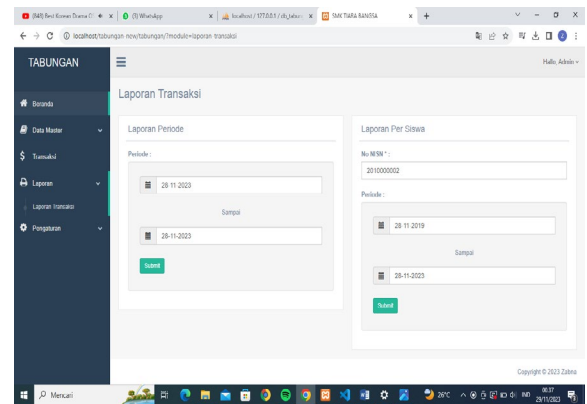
(848) Best Korean Drama (( × | (1) WhatsApp × | localhost / 127.0.0.1 / db_tabun × | SMK TIARA BANGSA × | +

localhost/tabungan-new/tabungan/?module=laporan-tranzaksi

TABUNGAN

Hallo, Admin

Beranda

Data Master

Transaksi

Laporan

Laporan Transaksi

Pengaturan

Laporan Transaksi

Laporan Periode

Periode :

28 11 2023

Sampai

28-11-2023

Submit

Laporan Per Siswa

No NISN * :

2010000002

Periode :

28 11 2019

Sampai

28-11-2023

Submit

Copyright © 2023 Zabna

Mencari

26°C IND 00.37 29/11/2023